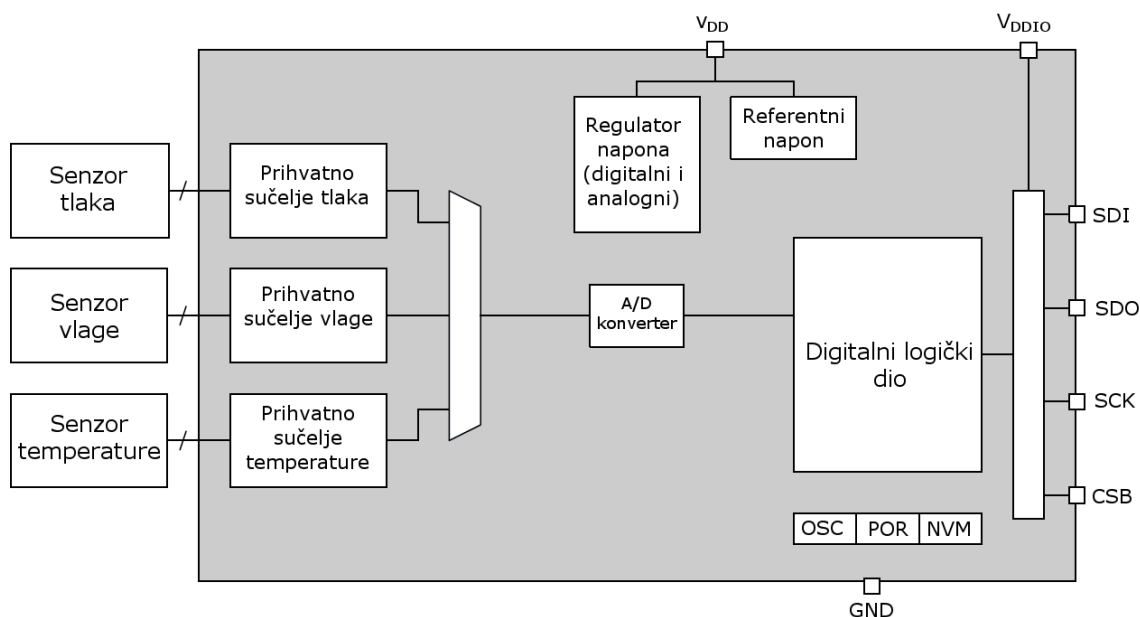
$V_{DD}$

$V_{DDIO}$

Regulator napona (digitalni i analogni)

Referentni napon

Senzor tlaka

Prihvatno sučelje tlaka

Senzor vlage

Prihvatno sučelje vlage

Senzor temperature

Prihvatno sučelje temperature

A/D konverter

Digitalni logički dio

SDI

SDO

SCK

CSB

| OSC | POR | NVM |
|---|---|---|

GND